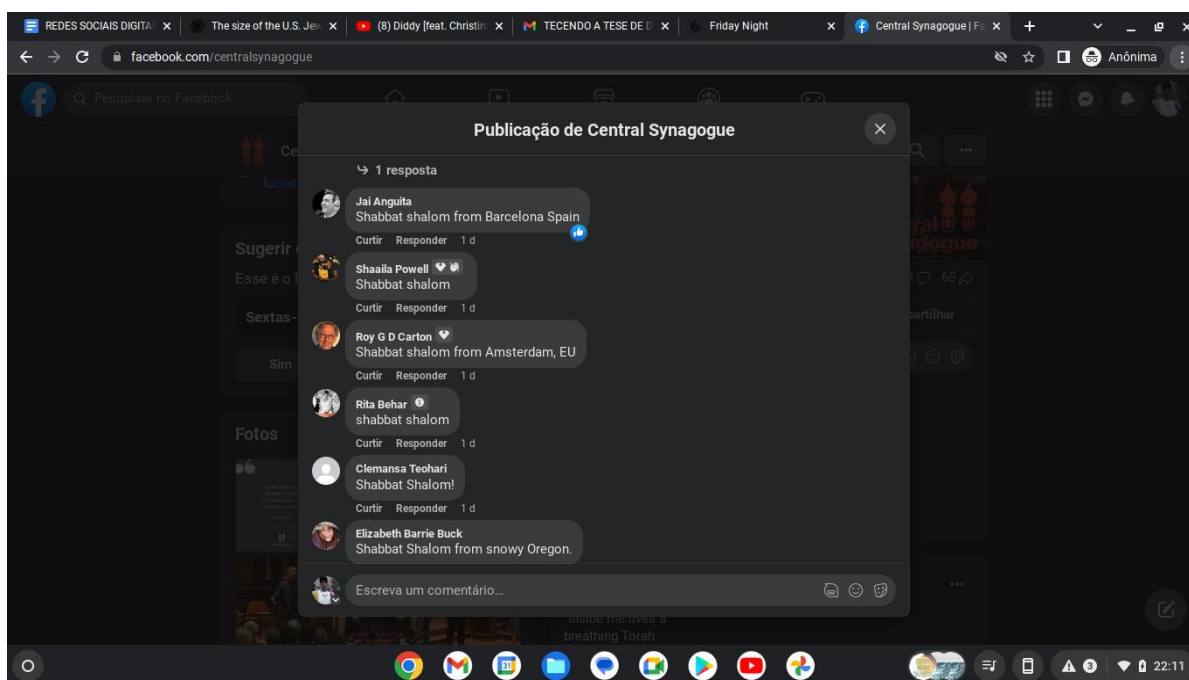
REDES SOCIAIS DIGITA | The size of the U.S. Jew | (8) Diddy [feat. Christin | TECENDO A TESE DE D | Friday Night | Central Synagogue | Fa

facebook.com/centralsynagogue

Anônima

Pesquisar no Facebook

Publicação de Central Synagogue

↳ 1 resposta

Jai Anguita
Shabbat shalom from Barcelona Spain
Curtir Responder 1 d

Shaaila Powell
Shabbat shalom
Curtir Responder 1 d

Roy G D Carton
Shabbat shalom from Amsterdam, EU
Curtir Responder 1 d

Rita Behar
shabbat shalom
Curtir Responder 1 d

Clemansa Teohari
Shabbat Shalom!
Curtir Responder 1 d

Elizabeth Barrie Buck
Shabbat Shalom from snowy Oregon.

Escreva um comentário...

Sugerir
Esse é o
Sextas-
Sim
Fotos
65
partilhar
inside me lives a breathing Torah

22:11